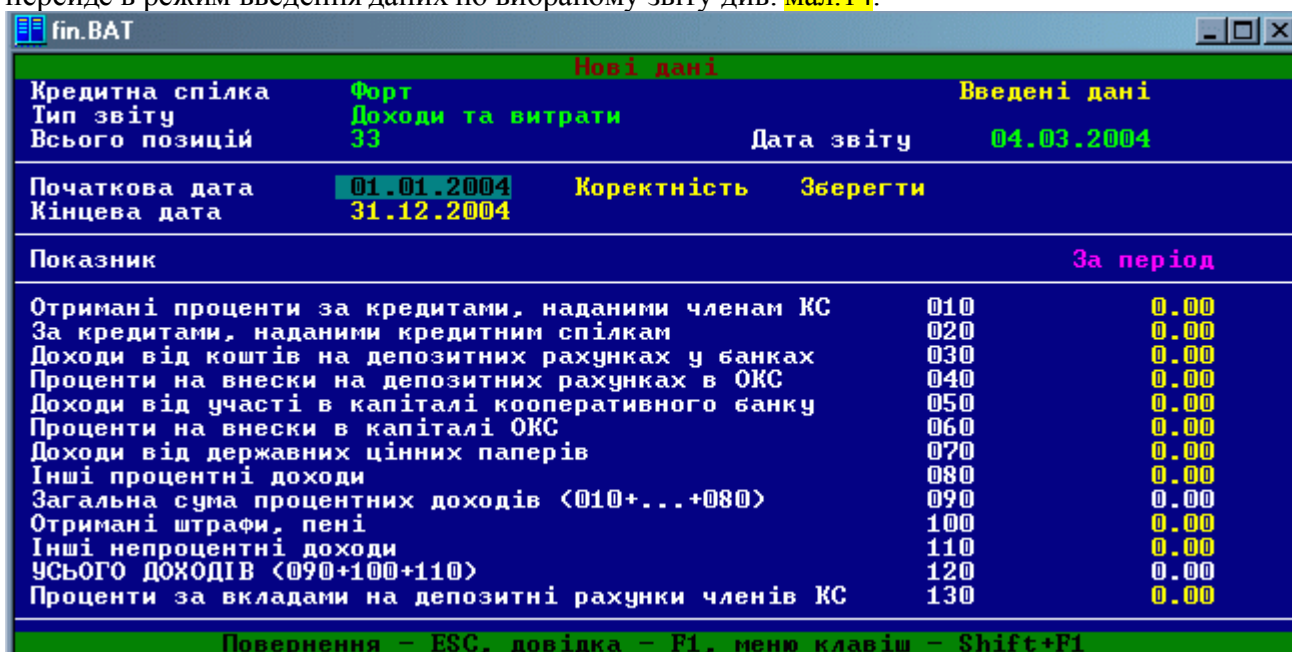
перейде в режим введення даних по вибраному звіту див. Мал.14.

fin.BAT

Нові дані

| | | | |
|---|---|---|---|
| Кредитна спілка | Форт | | Введені дані |
| Тип звіту | Доходи та витрати | | |
| Всього позицій | 33 | Дата звіту | 04.03.2004 |

Початкова дата 01.01.2004 Коректність Зберегти
Кінцева дата 31.12.2004

Показник За період

| | | |
|---|---|---|
| Отримані проценти за кредитами, наданими членам КС | 010 | 0.00 |
| За кредитами, наданими кредитним спілкам | 020 | 0.00 |
| Доходи від коштів на депозитних рахунках у банках | 030 | 0.00 |
| Проценти на внески на депозитних рахунках в ОКС | 040 | 0.00 |
| Доходи від участі в капіталі кооперативного банку | 050 | 0.00 |
| Проценти на внески в капіталі ОКС | 060 | 0.00 |
| Доходи від державних цінних паперів | 070 | 0.00 |
| Інші процентні доходи | 080 | 0.00 |
| Загальна сума процентних доходів (010+...+080) | 090 | 0.00 |
| Отримані штрафи, пені | 100 | 0.00 |
| Інші непроцентні доходи | 110 | 0.00 |
| УСЬОГО ДОХОДІВ (090+100+110) | 120 | 0.00 |
| Проценти за вкладами на депозитні рахунки членів КС | 130 | 0.00 |

Повернення - ESC, довідка - F1, меню клавіш - Shift+F1